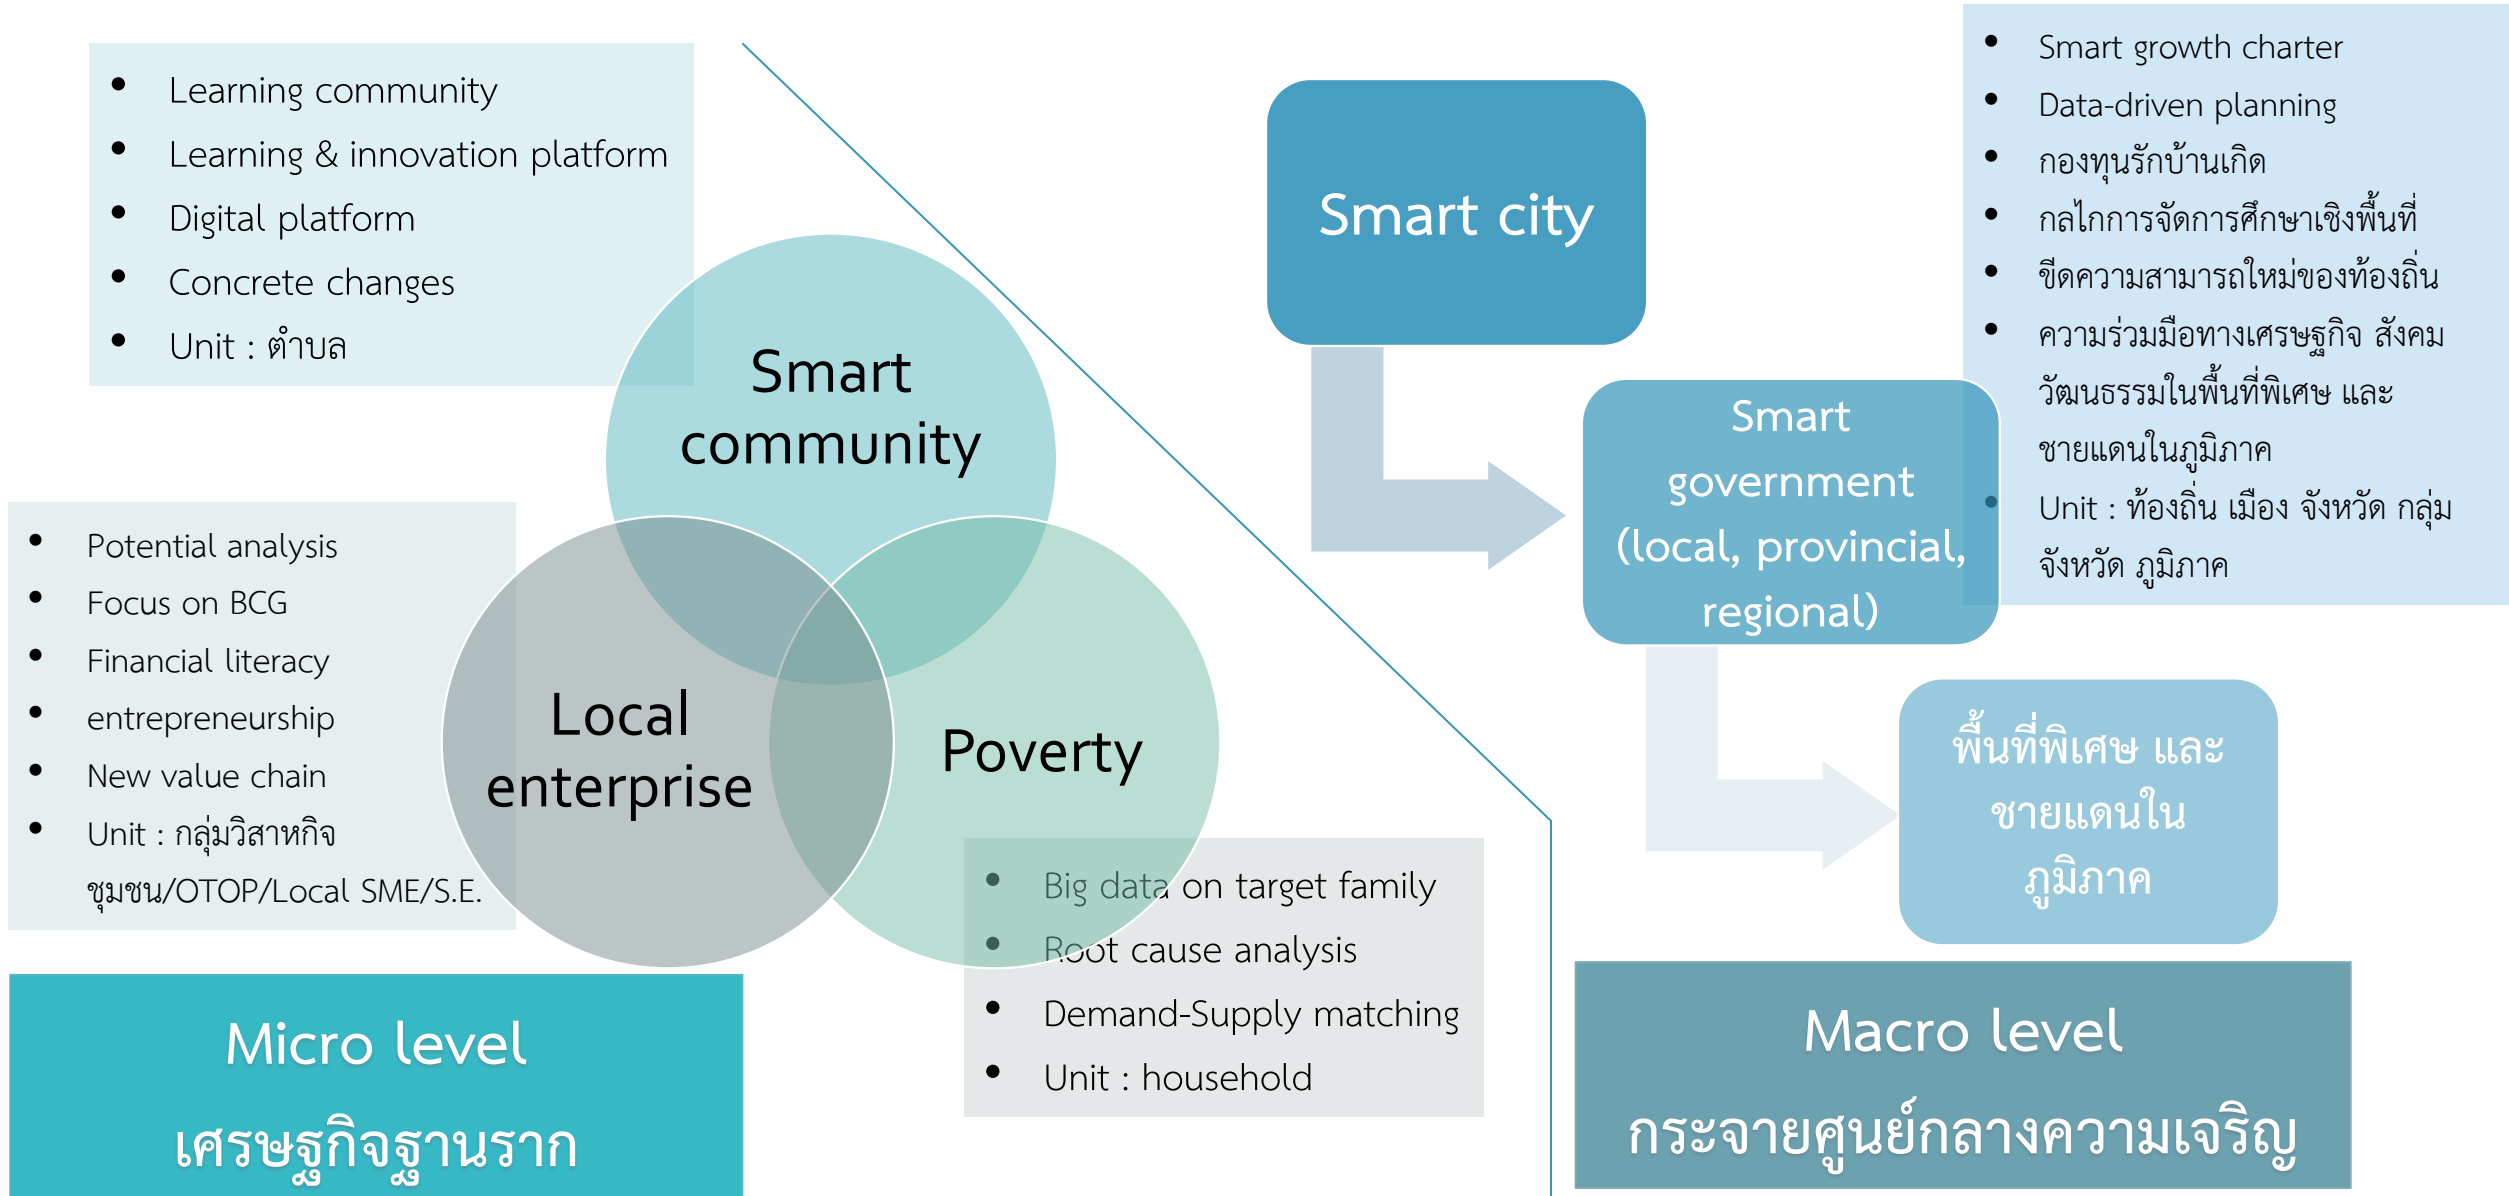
- Learning community
- Learning & innovation platform
- Digital platform
- Concrete changes
- Unit : ตำบล

Smart community

- Potential analysis
- Focus on BCG
- Financial literacy
- entrepreneurship
- New value chain
- Unit : กลุ่มวิสาหกิจชุมชน/OTOP/Local SME/S.E.

Local enterprise

Poverty

- Big data on target family
- Root cause analysis
- Demand-Supply matching
- Unit : household

Micro level
เศรษฐกิจฐานราก

Smart city

Smart government (local, provincial, regional)

พื้นที่พิเศษ และชายแดนในภูมิภาค

- Smart growth charter
- Data-driven planning
- กองทุนรักบ้านเกิด
- กลไกการจัดการศึกษาเชิงพื้นที่
- ขีดความสามารถใหม่ของท้องถิ่น
- ความร่วมมือทางเศรษฐกิจ สังคม วัฒนธรรมในพื้นที่พิเศษ และชายแดนในภูมิภาค
- Unit : ท้องถิ่น เมือง จังหวัด กลุ่มจังหวัด ภูมิภาค

Macro level
กระจายศูนย์กลางความเจริญ